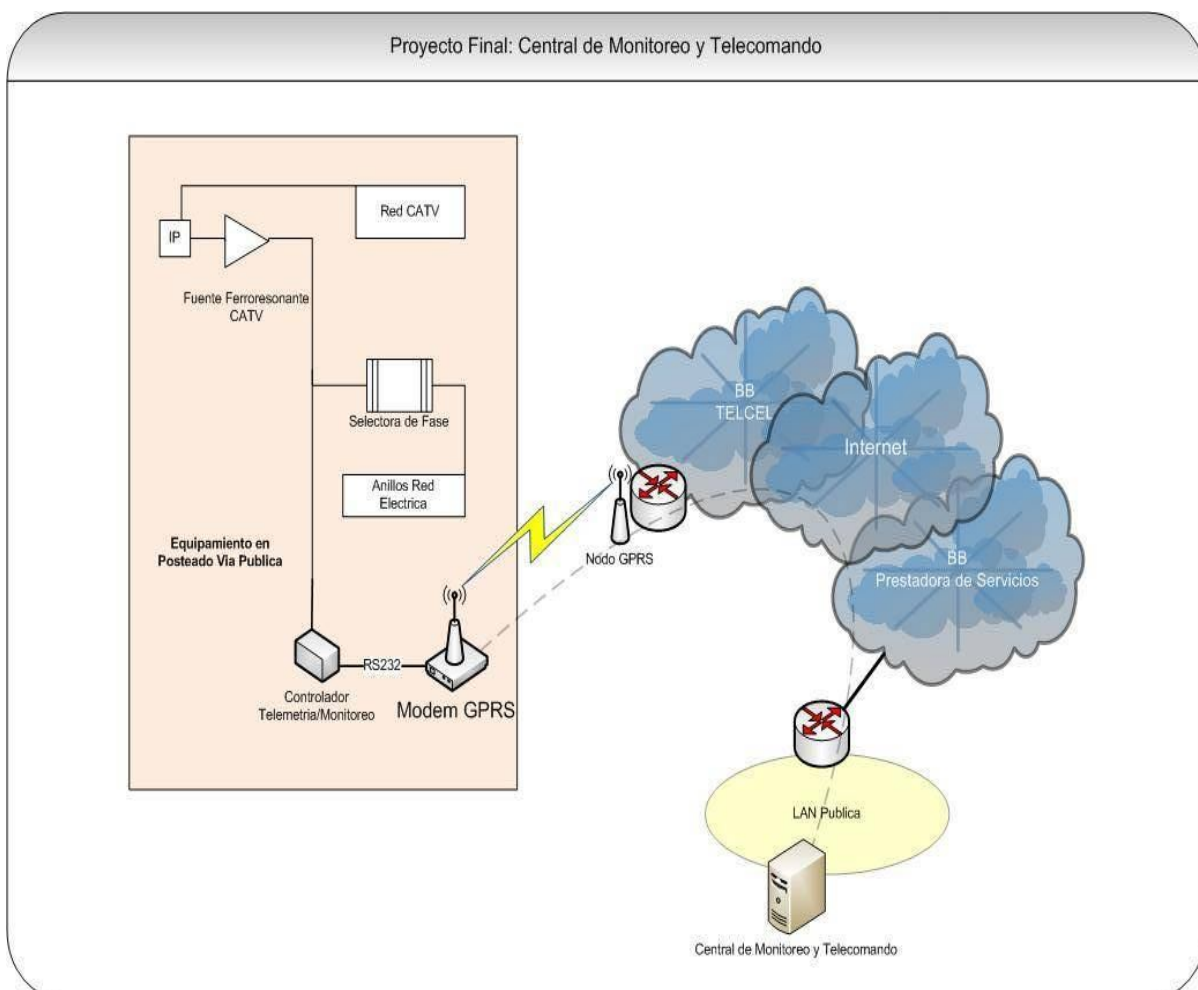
Proyecto Final: Central de Monitoreo y Telecomando

IP

Red CATV

Fuente Ferroresonante CATV

Selectora de Fase

Anillos Red Electrica

Equipamiento en Posteado Via Publica

Controlador Telemetria/Monitoreo

RS232

Modem GPRS

Nodo GPRS

BB TELCEL

Internet

BB Prestadora de Servicios

LAN Publica

Central de Monitoreo y Telecomando